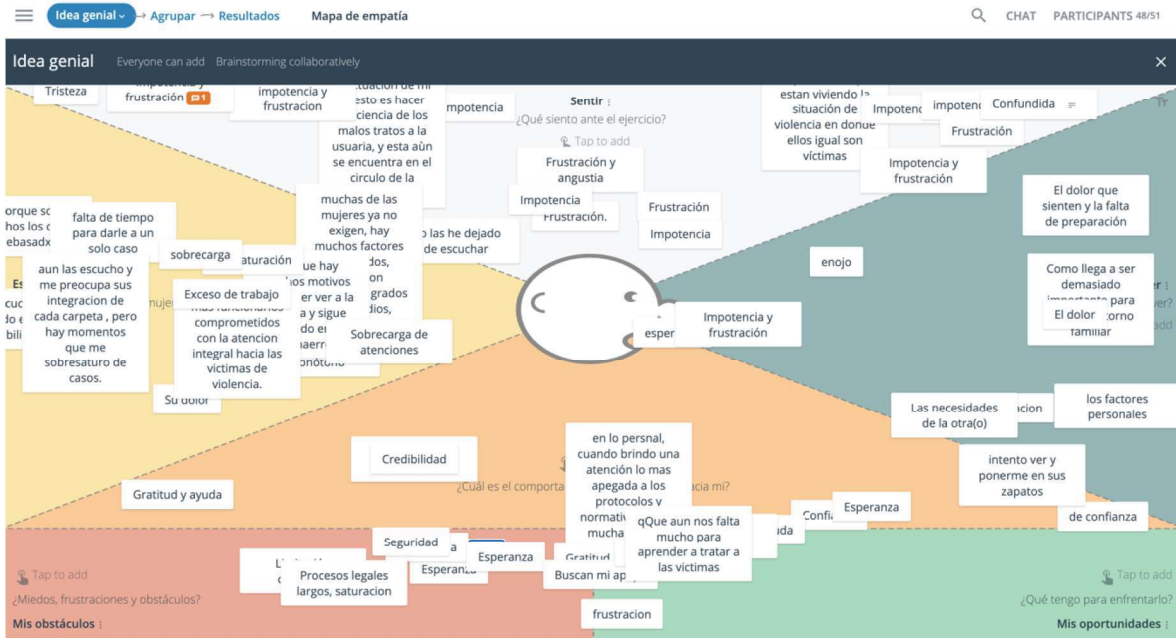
Idea genial → Agrupar → Resultados Mapa de empatía

CHAT PARTICIPANTS 48/51

Idea genial Everyone can add Brainstorming collaboratively

Tristeza

impotencia y frustración 1

impotencia y frustracion

situación de mi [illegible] es hacer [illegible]ciencia de los malos tratos a la usuaria, y esta aùn se encuentra en el circulo de la

Impotencia

Sentir
¿Qué siento ante el ejercicio?
Tap to add

estan viviendo la situación de violencia en donde ellos igual son víctimas

Impotencia

impotencia

Confundida

Frustración

Impotencia y frustración

Frustración y angustia

Impotencia

Frustración.

Frustración

Impotencia

El dolor que sienten y la falta de preparación

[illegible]orque s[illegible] hos los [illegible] ebasad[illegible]

falta de tiempo para darle a un solo caso

muchas de las mujeres ya no exigen, hay muchos factores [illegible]dos, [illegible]on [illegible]grados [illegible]dios,

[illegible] las he dejado de escuchar

sobrecarga

saturación

aun las escucho y me preocupa sus integracion de cada carpeta , pero hay momentos que me sobresaturo de casos.

Exceso de trabajo

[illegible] comprometidos con la atencion integral hacia las victimas de violencia.

que hay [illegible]os motivos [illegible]er ver a la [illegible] y sigue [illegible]

Sobrecarga de atenciones

enojo

Como llega a ser demasiado importante para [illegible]

El dolor

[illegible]torno familiar

Impotencia y frustración

esper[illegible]

Su dolor

Credibilidad

en lo persnal, cuando brindo una atención lo mas apegada a los protocolos y normativ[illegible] mucha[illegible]

¿Cuál es el comporta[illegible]cia mi?

Las necesidades de la otra(o)

los factores personales

intento ver y ponerme en sus zapatos

de confianza

Gratitud y ayuda

Confi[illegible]

Esperanza

qQue aun nos falta mucho para aprender a tratar a las victimas

Seguridad

Esperanza

Esperanza

Gratitud

Buscan mi ap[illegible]

Procesos legales largos, saturacion

Tap to add
¿Miedos, frustraciones y obstáculos?
Mis obstáculos

frustracion

Tap to add
¿Qué tengo para enfrentarlo?
Mis oportunidades